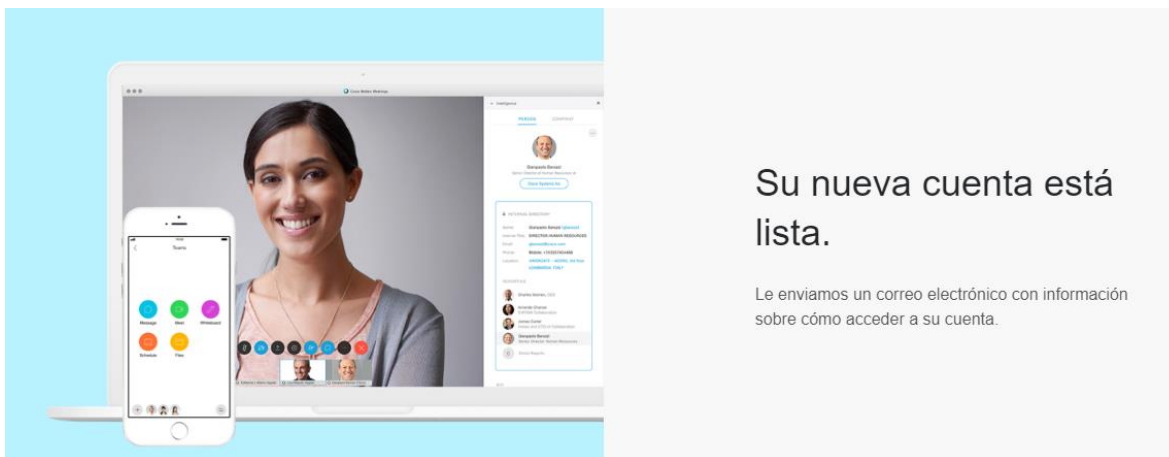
Cisco Webex Meetings

Intelligence

PERSON

COMPANY

Gianpaolo Barozzi

Senior Director of Human Resources

Cisco Systems Inc.

INTERNAL DIRECTORY

Name

Internal Title DIRECTOR HUMAN RESOURCES

Email

Phone

Location

REPORTEES

Teams

Message

Meet

Whiteboard

Schedule

Files

Su nueva cuenta está lista.

Le enviamos un correo electrónico con información sobre cómo acceder a su cuenta.